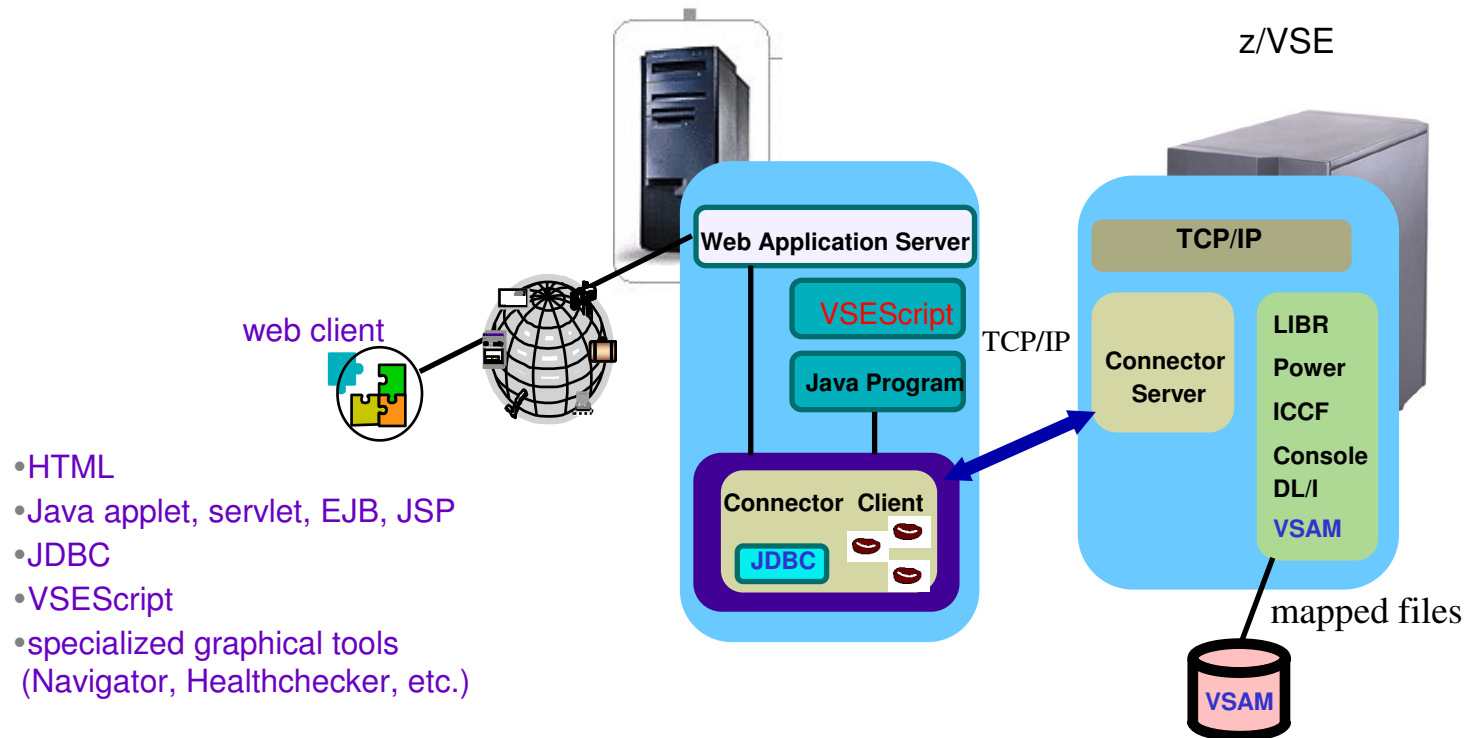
z/VSE

web client

Web Application Server

VSEScript

Java Program

TCP/IP

Connector Client

JDBC

TCP/IP

Connector Server

LIBR
Power
ICCF
Console
DL/I
VSAM

mapped files

VSAM

•HTML
•Java applet, servlet, EJB, JSP
•JDBC
•VSEScript
•specialized graphical tools (Navigator, Healthchecker, etc.)